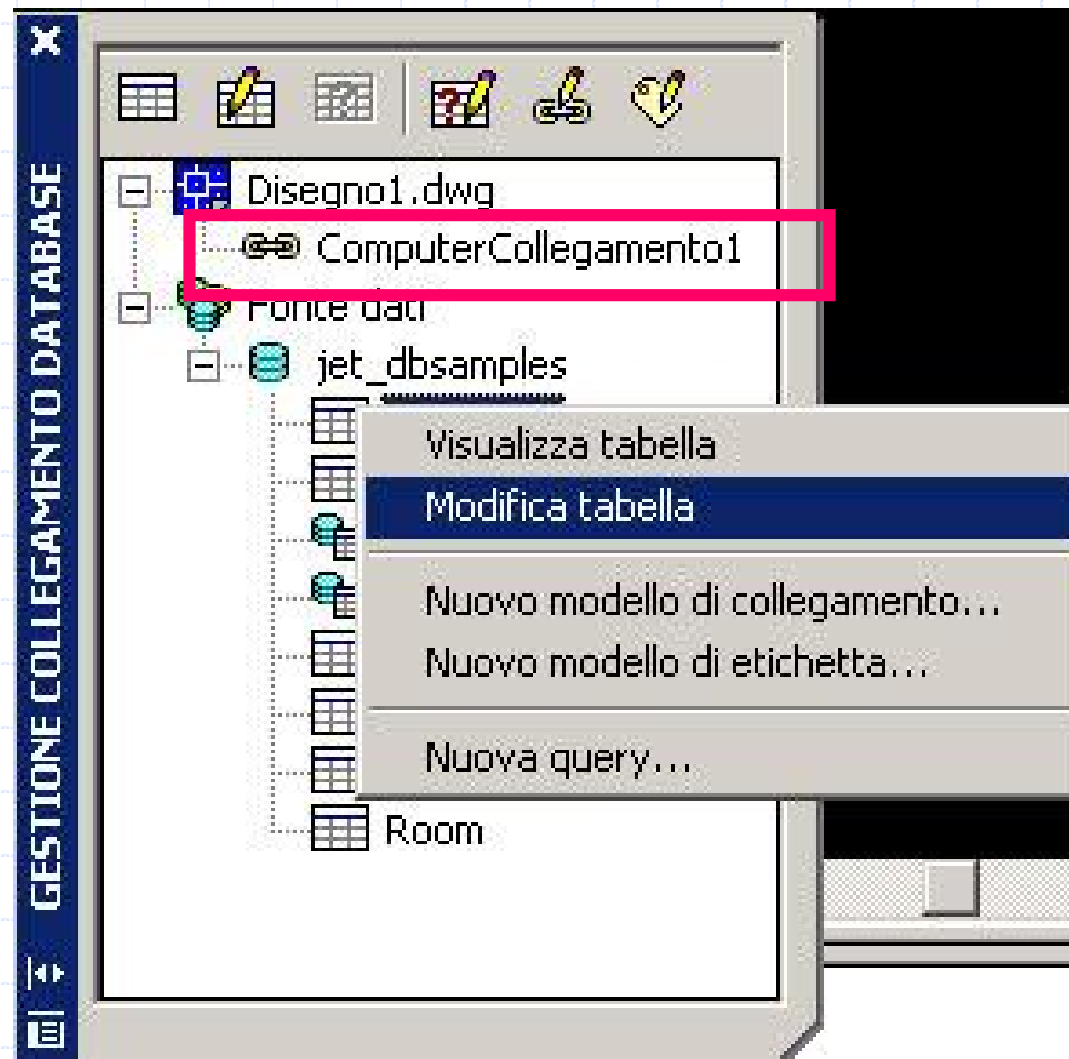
GESTIONE COLLEGAMENTO DATABASE

Disegno1.dwg
ComputerCollegamento1
Fonte dati
jet_dbsamples
Room

Visualizza tabella
Modifica tabella
Nuovo modello di collegamento...
Nuovo modello di etichetta...
Nuova query...